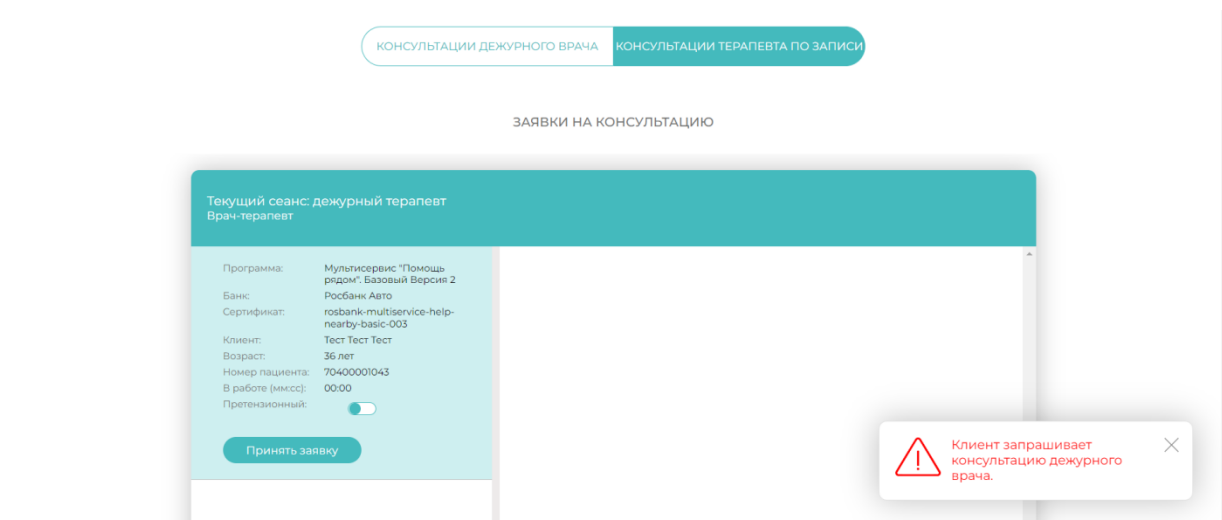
КОНСУЛЬТАЦИИ ДЕЖУРНОГО ВРАЧА КОНСУЛЬТАЦИИ ТЕРАПЕВТА ПО ЗАПИСИ

ЗАЯВКИ НА КОНСУЛЬТАЦИЮ

Текущий сеанс: дежурный терапевт
Врач-терапевт

| | |
|---|---|
| Программа: | Мультисервис "Помощь рядом". Базовый Версия 2 |
| Банк: | Росбанк Авто |
| Сертификат: | rosbank-multiservice-help-nearby-basic-003 |
| Клиент: | Тест Тест Тест |
| Возраст: | 36 лет |
| Номер пациента: | 70400001043 |
| В работе (мм:сс): | 00:00 |
| Претензионный: | |

Принять заявку

Клиент запрашивает консультацию дежурного врача.